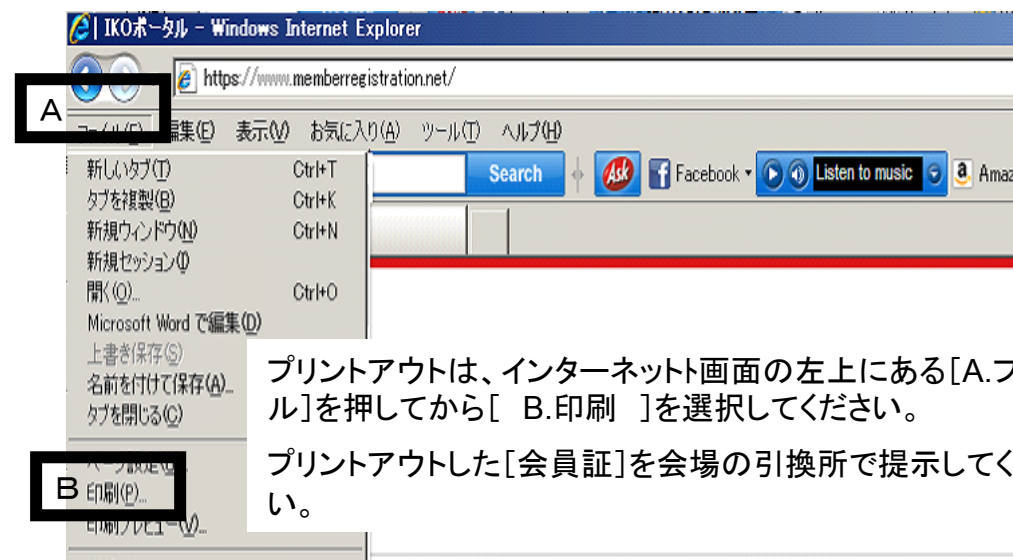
IKOポータル - Windows Internet Explorer

https://www.memberregistration.net/

A

ファイル(F) 編集(E) 表示(V) お気に入り(A) ツール(T) ヘルプ(H)

Search

Facebook

Listen to music

Amaz

新しいタブ(T) Ctrl+T
タブを複製(B) Ctrl+K
新規ウィンドウ(N) Ctrl+N
新規セッション(I)
開く(O)... Ctrl+O
Microsoft Word で編集(D)
上書き保存(S)
名前を付けて保存(A)...
タブを閉じる(C)
ページ設定(U)...
B 印刷(P)...
印刷プレビュー(V)...

プリントアウトは、インターネット画面の左上にある[A.ファイル]を押してから[ B.印刷 ]を選択してください。

プリントアウトした[会員証]を会場の引換所で提示してください。